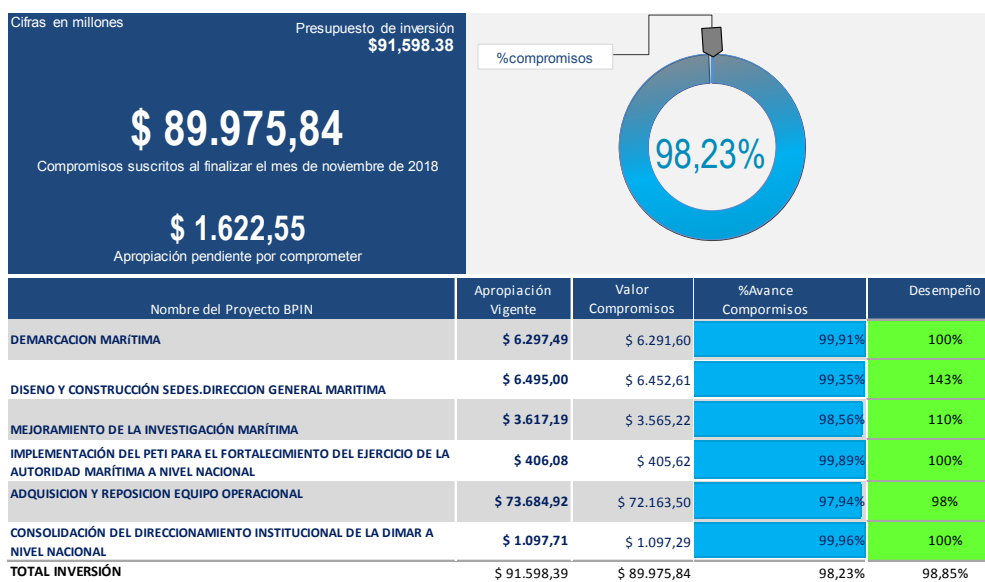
Cifras en millones

Presupuesto de inversión
$91,598.38

$ 89.975,84
Compromisos suscritos al finalizar el mes de noviembre de 2018

$ 1.622,55
Apropiación pendiente por comprometer

%compromisos

98,23%

| Nombre del Proyecto BPIN | Apropiación Vigente | Valor Compromisos | %Avance Compormisos | Desempeño |
|---|---|---|---|---|
| DEMARCACION MARíTIMA | $ 6.297,49 | $ 6.291,60 | 99,91% | 100% |
| DISENO Y CONSTRUCCIÓN SEDES.DIRECCION GENERAL MARITIMA | $ 6.495,00 | $ 6.452,61 | 99,35% | 143% |
| MEJORAMIENTO DE LA INVESTIGACIÓN MARÍTIMA | $ 3.617,19 | $ 3.565,22 | 98,56% | 110% |
| IMPLEMENTACIÓN DEL PETI PARA EL FORTALECIMIENTO DEL EJERCICIO DE LA AUTORIDAD MARÍTIMA A NIVEL NACIONAL | $ 406,08 | $ 405,62 | 99,89% | 100% |
| ADQUISICION Y REPOSICION EQUIPO OPERACIONAL | $ 73.684,92 | $ 72.163,50 | 97,94% | 98% |
| CONSOLIDACIÓN DEL DIRECCIONAMIENTO INSTITUCIONAL DE LA DIMAR A NIVEL NACIONAL | $ 1.097,71 | $ 1.097,29 | 99,96% | 100% |
| TOTAL INVERSIÓN | $ 91.598,39 | $ 89.975,84 | 98,23% | 98,85% |